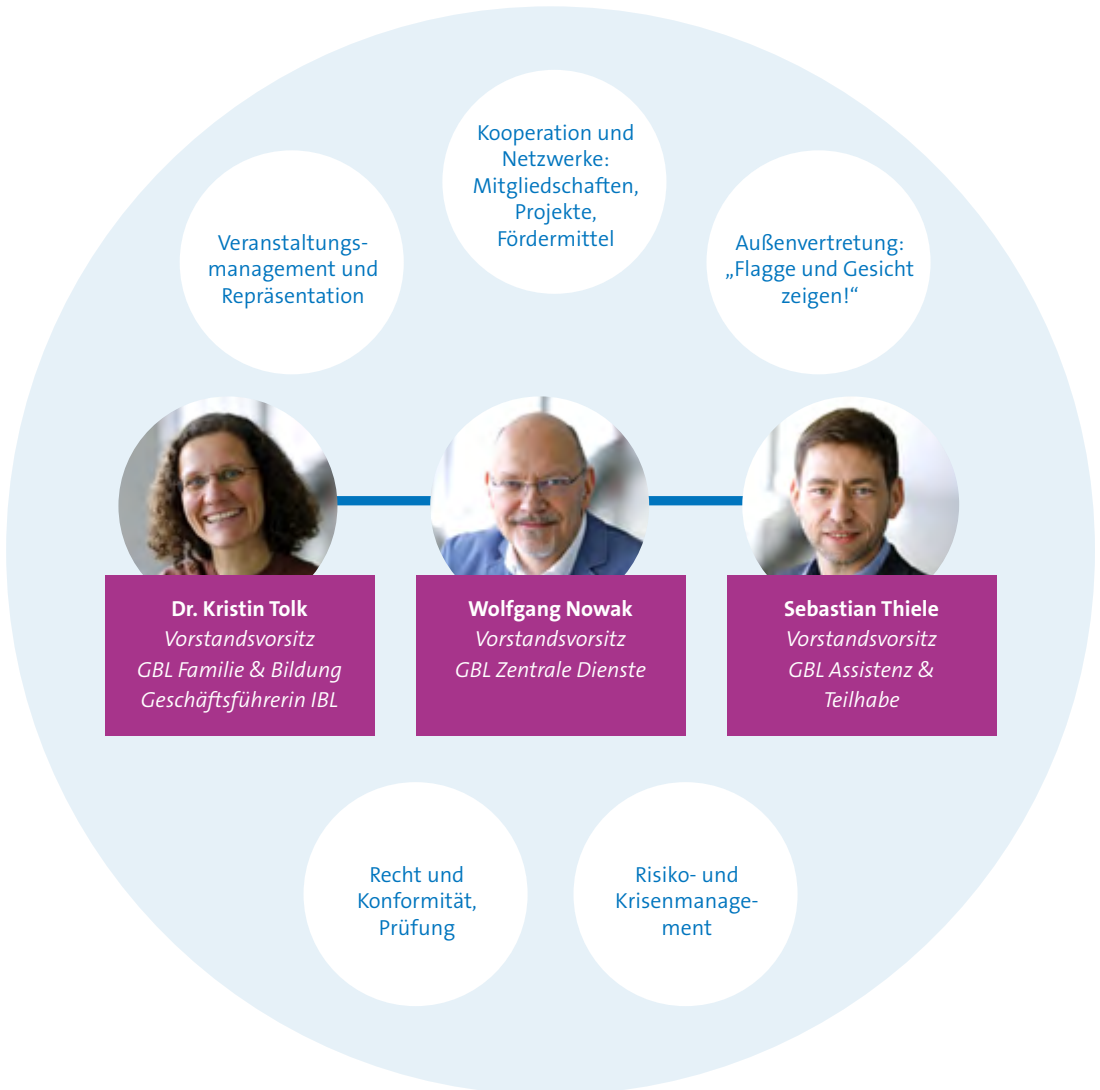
Kooperation und Netzwerke: Mitgliedschaften, Projekte, Fördermittel

Veranstaltungsmanagement und Repräsentation

Außenvertretung: „Flagge und Gesicht zeigen!“

**Dr. Kristin Tolk**
*Vorstandsvorsitz*
*GBL Familie & Bildung*
*Geschäftsführerin IBL*

**Wolfgang Nowak**
*Vorstandsvorsitz*
*GBL Zentrale Dienste*

**Sebastian Thiele**
*Vorstandsvorsitz*
*GBL Assistenz & Teilhabe*

Recht und Konformität, Prüfung

Risiko- und Krisenmanagement